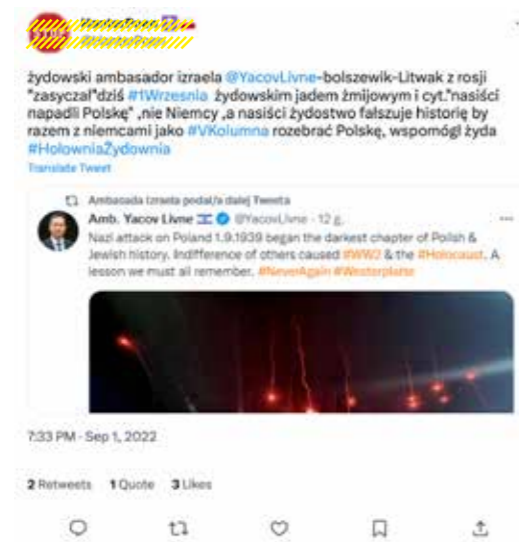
żydowski ambasador izraela @YacovLivne-bolszewik-Litwak z rosji "zasyczał"dziś #1Września żydowskim jadem żmijowym i cyt."nasiści napadli Polskę" ,nie Niemcy ,a nasiści żydostwo fałszuje historię by razem z niemcami jako #VKolumna rozebrać Polskę, wspomógł żyda #HołowniaŻydownia

Translate Tweet

Ambasada Izraela podał/a dalej Tweeta

Amb. Yacov Livne @YacovLivne · 12 g.

Nazi attack on Poland 1.9.1939 began the darkest chapter of Polish & Jewish history. Indifference of others caused #WW2 & the #Holocaust. A lesson we must all remember. #NeverAgain #Westerplatte

7:33 PM · Sep 1, 2022

2 Retweets 1 Quote 3 Likes